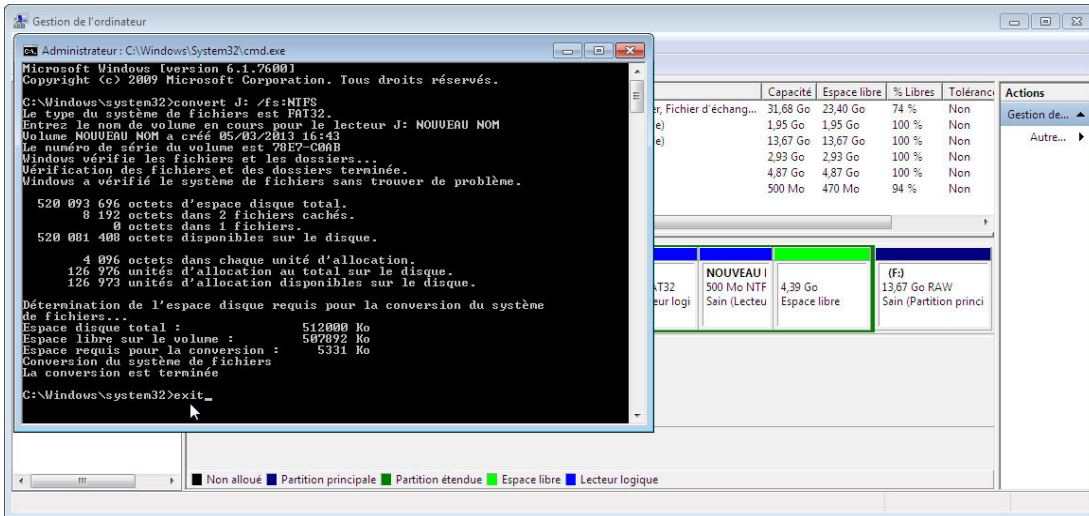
Gestion de l'ordinateur

Administrateur : C:\Windows\System32\cmd.exe

Microsoft Windows [version 6.1.7600]
Copyright (c) 2009 Microsoft Corporation. Tous droits réservés.

C:\Windows\system32>convert J: /fs:NTFS
Le type du système de fichiers est FAT32.
Entrez le nom de volume en cours pour le lecteur J: NOUVEAU NOM
Volume NOUVEAU NOM a créé 05/03/2013 16:43
Le numéro de série du volume est 78E7-C0AB
Windows vérifie les fichiers et les dossiers...
Vérification des fichiers et des dossiers terminée.
Windows a vérifié le système de fichiers sans trouver de problème.

520 093 696 octets d'espace disque total.
8 192 octets dans 2 fichiers cachés.
0 octets dans 1 fichiers.
520 081 408 octets disponibles sur le disque.

4 096 octets dans chaque unité d'allocation.
126 976 unités d'allocation au total sur le disque.
126 973 unités d'allocation disponibles sur le disque.

Détermination de l'espace disque requis pour la conversion du système de fichiers...
Espace disque total : 512000 Ko
Espace libre sur le volume : 507892 Ko
Espace requis pour la conversion : 5331 Ko
Conversion du système de fichiers
La conversion est terminée

C:\Windows\system32>exit_

| | Capacité | Espace libre | % Libres | Toléranc |
|---|---|---|---|---|
| r, Fichier d'échang... | 31,68 Go | 23,40 Go | 74 % | Non |
| e) | 1,95 Go | 1,95 Go | 100 % | Non |
| e) | 13,67 Go | 13,67 Go | 100 % | Non |
| | 2,93 Go | 2,93 Go | 100 % | Non |
| | 4,87 Go | 4,87 Go | 100 % | Non |
| | 500 Mo | 470 Mo | 94 % | Non |

Actions
Gestion de...
Autre...

AT32
eur logi

NOUVEAU I
500 Mo NTF
Sain (Lecteu

4,39 Go
Espace libre

(F:)
13,67 Go RAW
Sain (Partition princi

Non alloué
Partition principale
Partition étendue
Espace libre
Lecteur logique